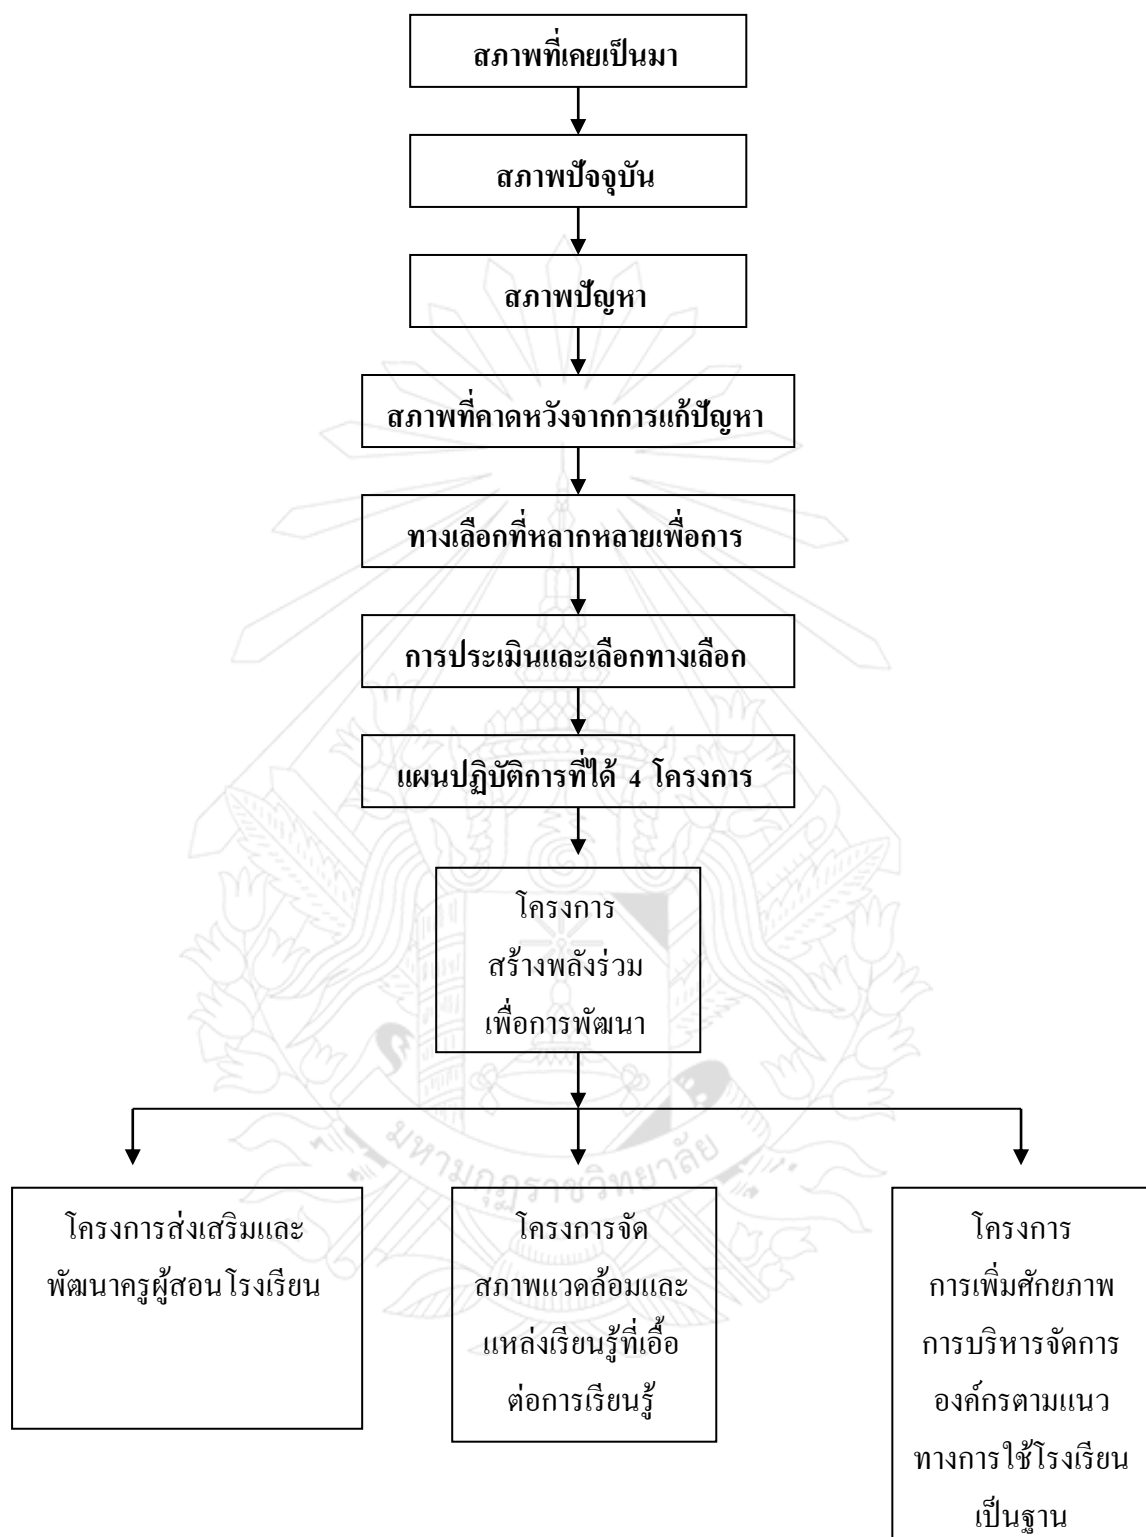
สภาพที่เคยเป็นมา

สภาพปัจจุบัน

สภาพปัญหา

สภาพที่คาดหวังจากการแก้ปัญหา

ทางเลือกที่หลากหลายเพื่อการ

การประเมินและเลือกทางเลือก

แผนปฏิบัติการที่ได้ 4 โครงการ

โครงการ สร้างพลังร่วม เพื่อการพัฒนา

โครงการส่งเสริมและพัฒนาครูผู้สอนโรงเรียน

โครงการจัดสภาพแวดล้อมและแหล่งเรียนรู้ที่เอื้อต่อการเรียนรู้

โครงการ การเพิ่มศักยภาพ การบริหารจัดการ องค์กรตามแนวทางการใช้โรงเรียนเป็นฐาน

มหาวิทยาลัยราชภัฏ